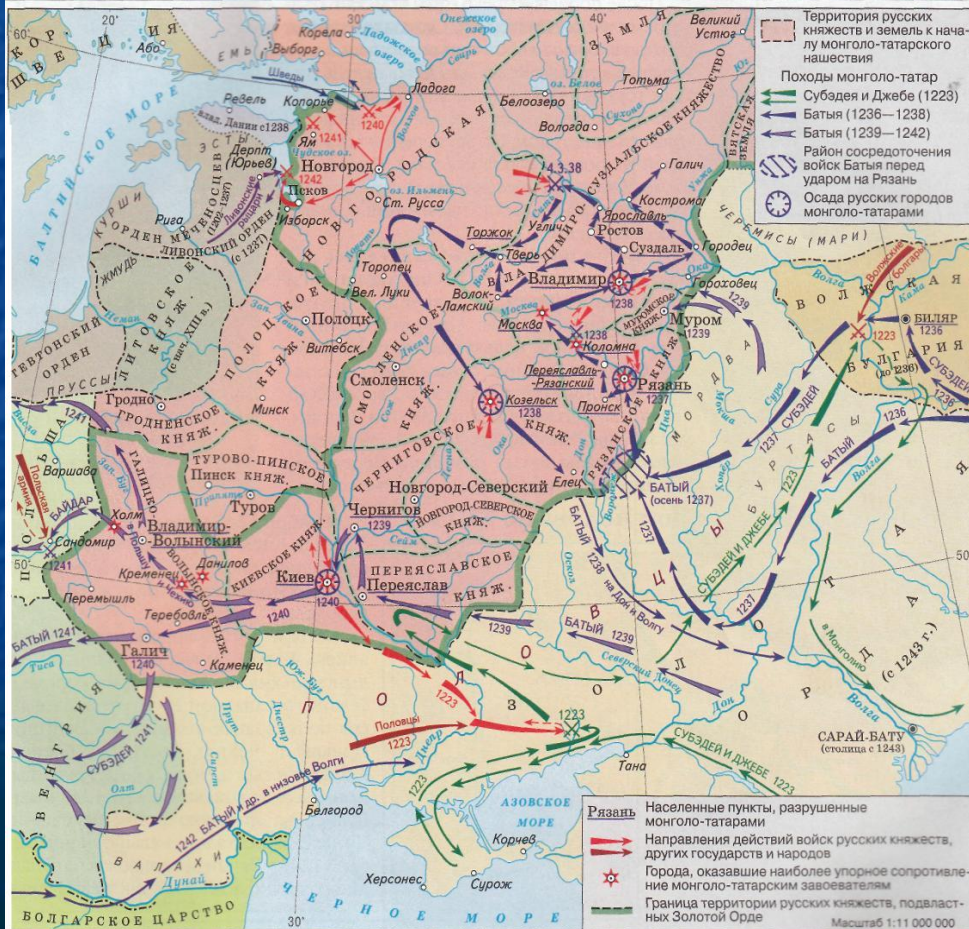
Территория русских княжеств и земель к началу монголо-татарского нашествия

Походы монголо-татар
Субэдея и Джебе (1223)
Батыя (1236—1238)
Батыя (1239—1242)
Район сосредоточения войск Батыя перед ударом на Рязань
Осада русских городов монголо-татарами

Рязань Населенные пункты, разрушенные монголо-татарами
Направления действий войск русских княжеств, других государств и народов
Города, оказавшие наиболее упорное сопротивление монголо-татарским завоевателям
Граница территории русских княжеств, подвластных Золотой Орде
Масштаб 1:11 000 000

ШВЕЦИЯ
КОРЕЛА
Або
ЕМЬ
Выборг
Корела
Ладожское озеро
Онежское озеро
Великий Устюг
Ладога
Шведы
Ревель
Копорье
1240
1241
Ям
1242
Новгород
Дерпт (Юрьев)
Псков
Изборск
влад. Дании с 1238
ЭСТЫ
ОРДЕН МЕЧЕНОСЦЕВ (1202-1237)
ЛИВОНСКИЙ ОРДЕН (с 1237)
Ливонцы
БАЛТИЙСКОЕ МОРЕ
Рига
КУРШИ
ЖМУДЬ
ЛИТОВСКОЕ КНЯЖ. (с сер. XIII в.)
ТЕВТОНСКИЙ ОРДЕН
ПРУССЫ
Неман
Гродно
ГРОДНЕНСКОЕ КНЯЖ.
ПОЛОЦКОЕ КНЯЖ.
Полоцк
Витебск
Минск
НОВГОРОДСКАЯ ЗЕМЛЯ
оз. Ильмень
Ст. Русса
Белоозеро
Вологда
Тотьма
Сухона
оз. Белое
ВЯТСКАЯ ЗЕМЛЯ
ВЛАДИМИРО-СУЗДАЛЬСКОЕ КНЯЖЕСТВО
4.3.38
Галич
Кострома
Ярославль
Ростов
Углич
Торжок
Тверь
Суздаль
Городец
Владимир
1238
Торопец
Вел. Луки
Волок-Ламский
Москва
1238
Коломна
Муромское княж.
Муром
1239
Гороховец
1239
ЧЕРЕМИСЫ (МАРИ)
ВОЛЖСКАЯ БУЛГАРИЯ (до 1236)
Биляр 1236
1223
Волжские булгары
Кама
Смоленск
СМОЛЕНСКОЕ КНЯЖ.
Козельск 1238
Переяславль-Рязанский
Рязань 1237
Пронск
РЯЗАНСКОЕ КНЯЖ.
Елец
БАТЫЙ (осень 1237)
МОРДВА
БУРТАСЫ
Сура
СУБЭДЕЙ
БАТЫЙ
1236
1237
ЧЕРНИГОВСКОЕ КНЯЖ.
Новгород-Северский
НОВГОРОД-СЕВЕРСКОЕ КНЯЖ.
Чернигов 1239
ТУРОВО-ПИНСКОЕ Пинск княж.
Туров
Припять
Десна
ВАРШАВА
Польская армия
ПОЛЬША
БАЙДАР
Холм
Сандомир
1241
ГАЛИЦКО-ВОЛЫНСКОЕ КНЯЖ.
Владимир-Волынский
Данилов
Кременец
Перемышль
Теребовль
Галич 1240
Каменец
КИЕВСКОЕ КНЯЖ.
Киев 1240
Переяслав
ПЕРЕЯСЛАВСКОЕ КНЯЖ.
1240
БАТЫЙ 1241
Тиса
ВЕНГРИЯ
СУБЭДЕЙ 1241
Олт
ВАЛАХИ
Дунай
БОЛГАРСКОЕ ЦАРСТВО
1242 БАТЫЙ и др. в низовья Волги
Белгород
Днестр
Прут
Сирет
Юж. Буг
ПОЛОВЦЫ
Половцы 1223
Днепр
1223
1223
Калка
БАТЫЙ 1238 на Дон и Волгу
БАТЫЙ 1239
1239
Северский Донец
Дон
Оскол
СУБЭДЕЙ И ДЖЕБЕ
СУБЭДЕЙ И ДЖЕБЕ
в Монголию
(с 1243 г.)
ОРДА
САРАЙ-БАТУ (столица с 1243)
Тана
АЗОВСКОЕ МОРЕ
Корчев
Херсонес
Сурож
ЧЕРНОЕ МОРЕ
Ока
Волга
Дон
20°
30°
60
50